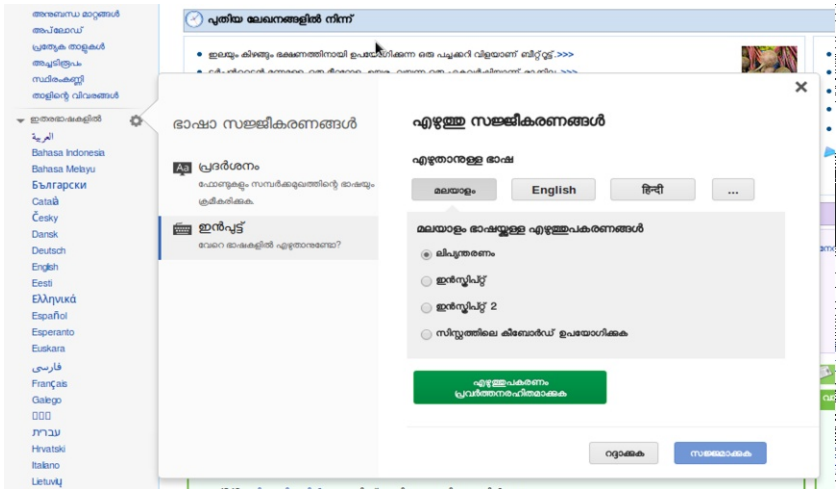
അനുബന്ധ മാറ്റങ്ങൾ
അപ്‌ലോഡ്
പ്രത്യേക താളുകൾ
അച്ചടിരൂപം
സ്ഥിരംകണ്ണി
താളിന്റെ വിവരങ്ങൾ

ഇതരഭാഷകളിൽ

العربية
Bahasa Indonesia
Bahasa Melayu
Български
Català
Česky
Dansk
Deutsch
English
Eesti
Ελληνικά
Español
Esperanto
Euskara
فارسی
Français
Galego
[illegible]
עברית
Hrvatski
Italiano
Lietuvių

പുതിയ ലേഖനങ്ങളിൽ നിന്ന്

ഇലയും കിഴങ്ങും ഭക്ഷണത്തിനായി ഉപയോഗിക്കുന്ന ഒരു പച്ചക്കറി വിളയാണ് ബീറ്റ്റൂട്ട്. >>>

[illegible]

ഭാഷാ സജ്ജീകരണങ്ങൾ

Aa പ്രദർശനം
ഫോണ്ടുകളും സമ്പർക്കമുഖത്തിന്റെ ഭാഷയും ക്രമീകരിക്കുക.

ഇൻപുട്ട്
വേറെ ഭാഷകളിൽ എഴുതണമെന്നോ?

എഴുത്തു സജ്ജീകരണങ്ങൾ

എഴുതാനുള്ള ഭാഷ

മലയാളം
English
हिन्दी
...

മലയാളം ഭാഷയ്ക്കുള്ള എഴുത്തുപകരണങ്ങൾ

ലിപ്യന്തരണം
ഇൻസ്ക്രിപ്റ്റ്
ഇൻസ്ക്രിപ്റ്റ് 2
സിസ്റ്റത്തിലെ കീബോർഡ് ഉപയോഗിക്കുക

എഴുത്തുപകരണം പ്രവർത്തനരഹിതമാക്കുക

റദ്ദാക്കുക
സജ്ജമാക്കുക